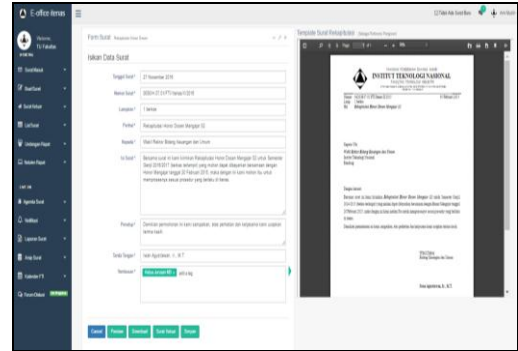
E-office itenas

Form Surat

Isikan Data Surat

Tanggal Surat * 27 November 2019

Nomor Surat * 305/H.01/FTI-Itenas/X/2019

Lampiran * 1 berkas

Perihal * Rekapitulasi Honor Dosen Mengajar 02

Kepada * Wakil Rektor Bidang Keuangan dan Umum

Isi Surat * Bersama surat ini kami kirimkan Rekapitulasi Honor Dosen Mengajar 02 untuk Semester Ganjil 2019/2017. Sambil menunggu...

Penutup * Demikian permohonan ini kami sampaikan, atas perhatian dan kerjasama kami ucapkan terima kasih.

Tanda Tangan * Indri Agustiawan, S., M.T

Tembusan *

Cancel Preview Download Surat Keluar Simpan

Template Surat Rekapitulasi

INSTITUT TEKNOLOGI NASIONAL

Indri Agustiawan, S., M.T.